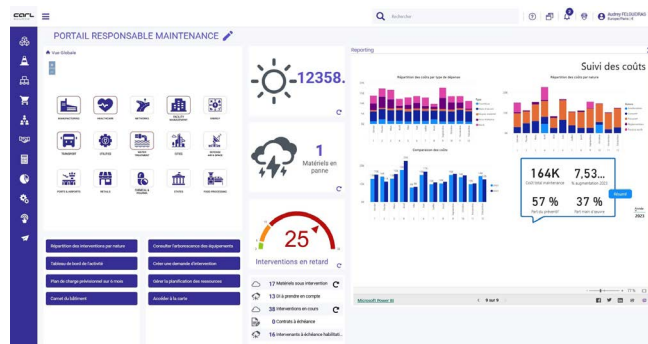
carl

Rechercher

Audrey FOLGUEIRAS

PORTAIL RESPONSABLE MAINTENANCE

Vue Globale

MANUFACTURING

HEALTHCARE

NETWORKS

FACILITY MANAGEMENT

ENERGY

TRANSPORT

UTILITIES

SMART ASSETS

CITIES

PORTS & AIRPORTS

RETAIL

CONTROL & TRAINING

ESTATE

FOOD PROCESSING

-12358.

1
Matériels en panne

25

Interventions en retard

17 Matériels sous intervention

13 DI à prendre en compte

38 Interventions en cours

0 Contrats à échéance

16 Intervenants à échéance habilitati...

Répartition des interventions par nature

Consulter l'arborescence des équipements

Tableau de bord de l'activité

Créer une demande d'intervention

Plan de charge prévisionnel sur 6 mois

Gérer la planification des ressources

Carnet du bâtiment

Accéder à la carte

Reporting

Suivi des coûts

Répartition des coûts par type de dépense

Répartition des coûts par nature

Comparaison des coûts

164K
Coût total maintenance

7,53...
% augmentation 2023

57 %
Part du préventif

37 %
Part main d'oeuvre

Microsoft Power BI

6 sur 6

2023